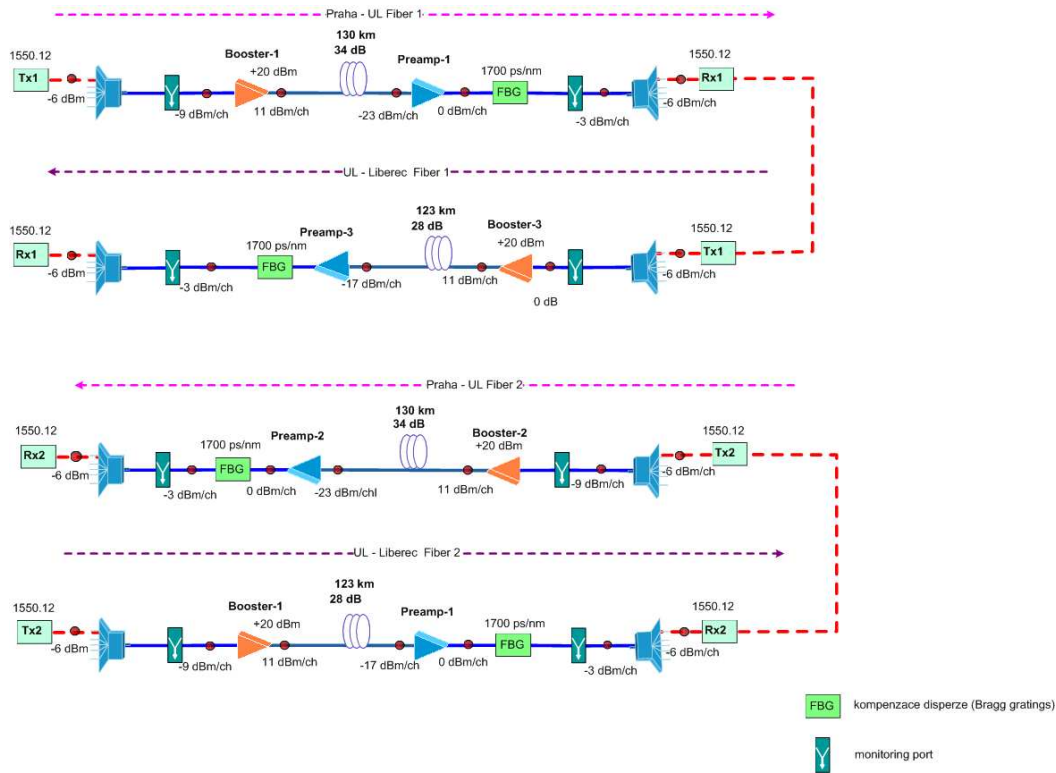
Praha - UL Fiber 1

1550.12
Tx1
-6 dBm
-9 dBm/ch
Booster-1
+20 dBm
11 dBm/ch
130 km
34 dB
Preamp-1
-23 dBm/ch
0 dBm/ch
1700 ps/nm
FBG
-3 dBm/ch
1550.12
Rx1
-6 dBm/ch

UL - Liberec Fiber 1

1550.12
Rx1
-6 dBm
-3 dBm/ch
1700 ps/nm
FBG
Preamp-3
-17 dBm/ch
123 km
28 dB
11 dBm/ch
Booster-3
+20 dBm
0 dB
1550.12
Tx1
-6 dBm/ch

Praha - UL Fiber 2

1550.12
Rx2
-6 dBm
-3 dBm/ch
1700 ps/nm
FBG
0 dBm/ch
Preamp-2
-23 dBm/chl
130 km
34 dB
Booster-2
+20 dBm
11 dBm/ch
-9 dBm/ch
1550.12
Tx2
-6 dBm/ch

UL - Liberec Fiber 2

1550.12
Tx2
-6 dBm
-9 dBm/ch
Booster-1
+20 dBm
11 dBm/ch
123 km
28 dB
Preamp-1
-17 dBm/ch
0 dBm/ch
1700 ps/nm
FBG
-3 dBm/ch
1550.12
Rx2
-6 dBm/ch

FBG kompenzace disperze (Bragg gratings)

monitoring port